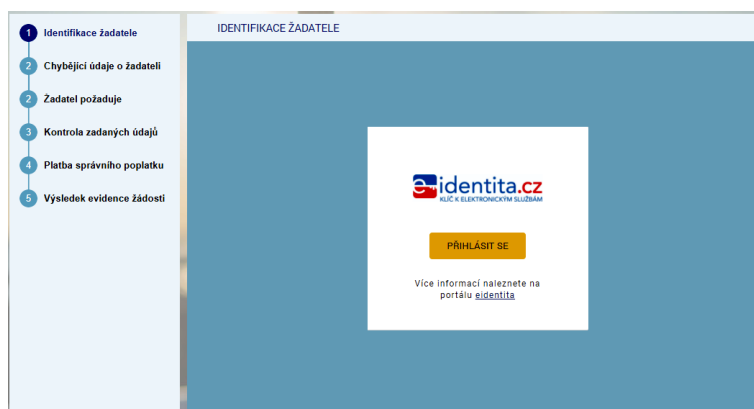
1 Identifikace žadatele
2 Chybějící údaje o žadateli
2 Žadatel požaduje
3 Kontrola zadaných údajů
4 Platba správního poplatku
5 Výsledek evidence žádosti

IDENTIFIKACE ŽADATELE

eidentita.cz
KLÍČ K ELEKTRONICKÝM SLUŽBÁM

PŘIHLÁSIT SE

Více informací naleznete na portálu eidentita